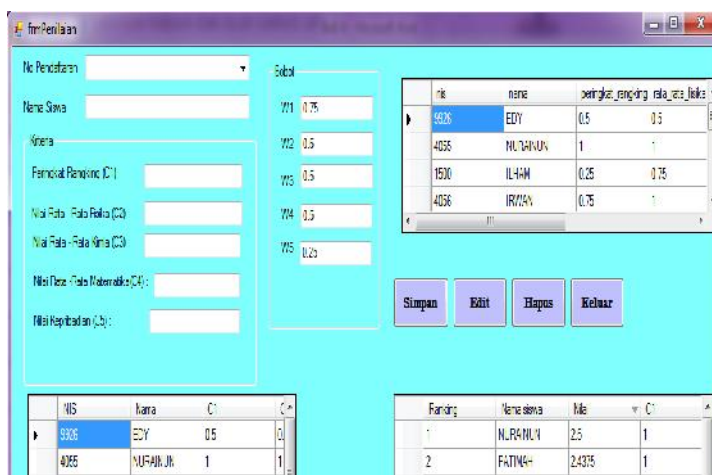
frmPenilaian

No Pendaftaran
Nama Siswa
Kriteria
Peringkat Rangking (C1)
Nilai Rata - Rata Fisika (C2)
Nilai Rata - Rata Kimia (C3)
Nilai Rata - Rata Matematika (C4) :
Nilai Kepribadian (C5) :

Bobot
W1 0.75
W2 0.5
W3 0.5
W4 0.5
W5 0.25

| | nis | nama | peringkat_rangking | rata_rata_fisika |
|---|---|---|---|---|
| ▶ | 5926 | EDY | 0.5 | 0.5 |
| | 4065 | NURAINUN | 1 | 1 |
| | 1500 | ILHAM | 0.25 | 0.75 |
| | 4066 | IRWAN | 0.75 | 1 |

Simpan Edit Hapus Keluar

| | NIS | Nama | C1 | C |
|---|---|---|---|---|
| ▶ | 5926 | EDY | 0.5 | 0 |
| | 4065 | NURAINUN | 1 | 1 |

| | Ranking | Nama siswa | Nilai | C1 |
|---|---|---|---|---|
| ▶ | 1 | NURAINUN | 2.5 | 1 |
| | 2 | FATIMAH | 2.4375 | 1 |